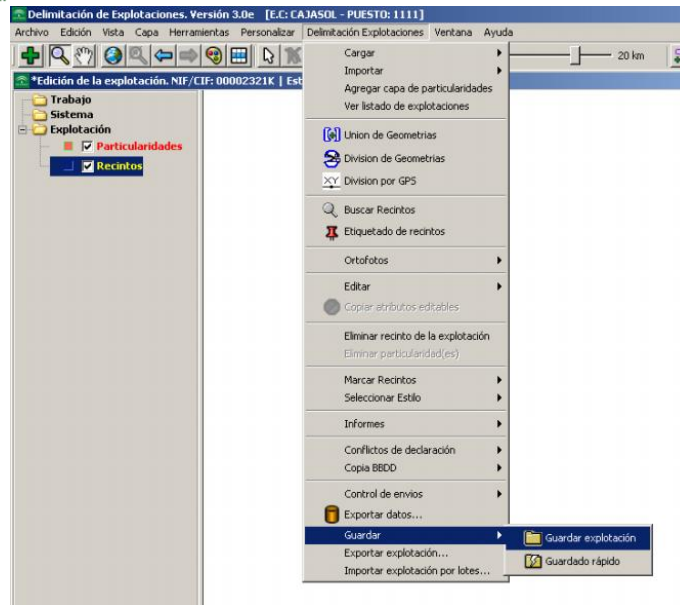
Delimitación de Explotaciones. Versión 3.0e [E.C: CAJASOL - PUESTO: 1111]

Archivo Edición Vista Capa Herramientas Personalizar Delimitación Explotaciones Ventana Ayuda

20 km

*Edición de la explotación. NIF/CIF: 00002321K | Est

Trabajo
Sistema
Explotación
Particularidades
Recintos

Cargar
Importar
Agregar capa de particularidades
Ver listado de explotaciones
Union de Geometrias
Division de Geometrias
Division por GPS
Buscar Recintos
Etiquetado de recintos
Ortofotos
Editar
Copiar atributos editables
Eliminar recinto de la explotación
Eliminar particularidad(es)
Marcar Recintos
Seleccionar Estilo
Informes
Conflictos de declaración
Copia BBDD
Control de envios
Exportar datos...
Guardar
Exportar explotación...
Importar explotación por lotes...

Guardar explotación
Guardado rápido